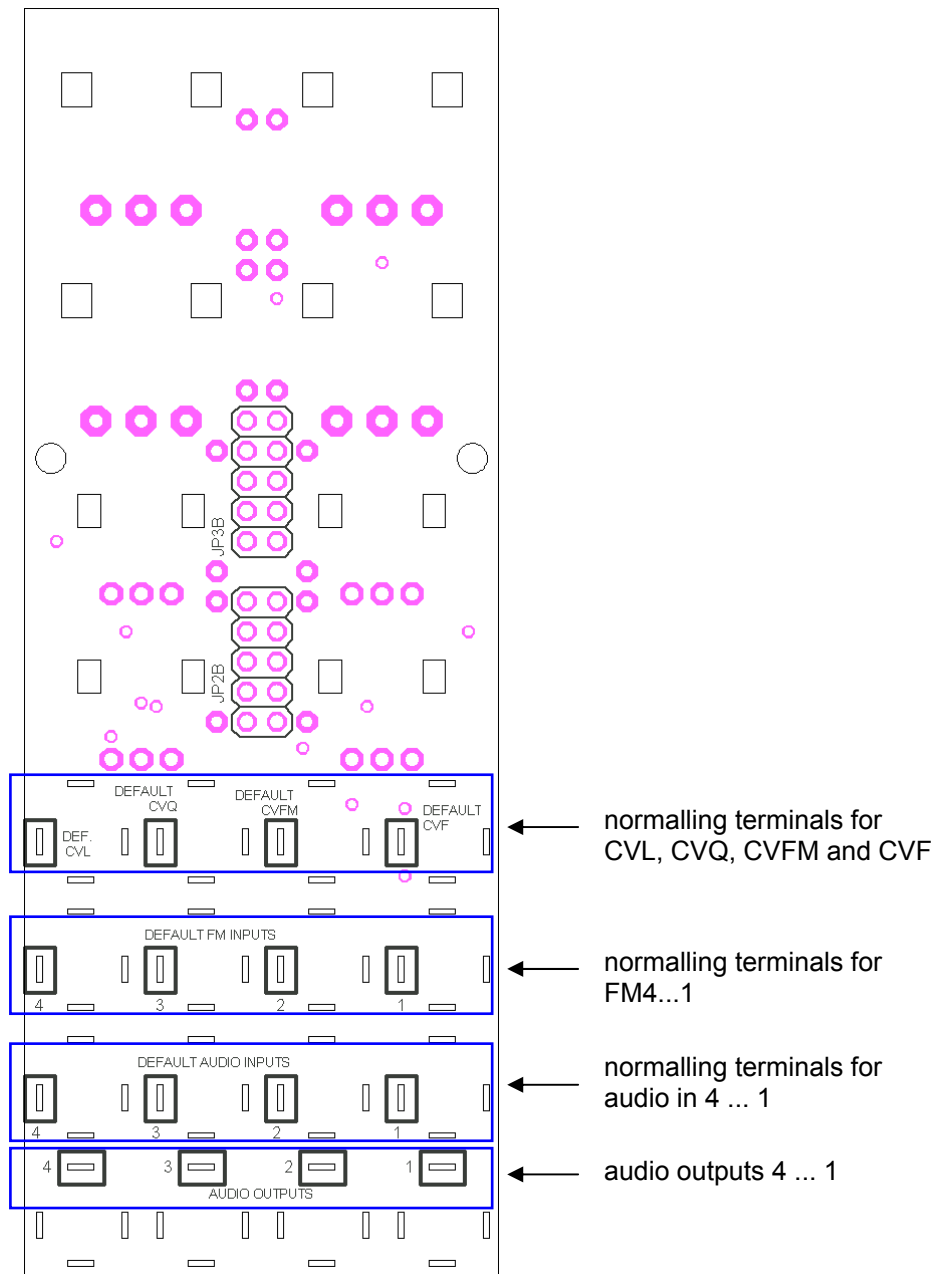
JP3B

JP2B

DEFAULT CVQ

DEFAULT CVFM

DEFAULT CVF

DEF. CVL

normalling terminals for CVL, CVQ, CVFM and CVF

DEFAULT FM INPUTS

4 3 2 1

normalling terminals for FM4...1

DEFAULT AUDIO INPUTS

4 3 2 1

normalling terminals for audio in 4 ... 1

4 3 2 1

AUDIO OUTPUTS

audio outputs 4 ... 1